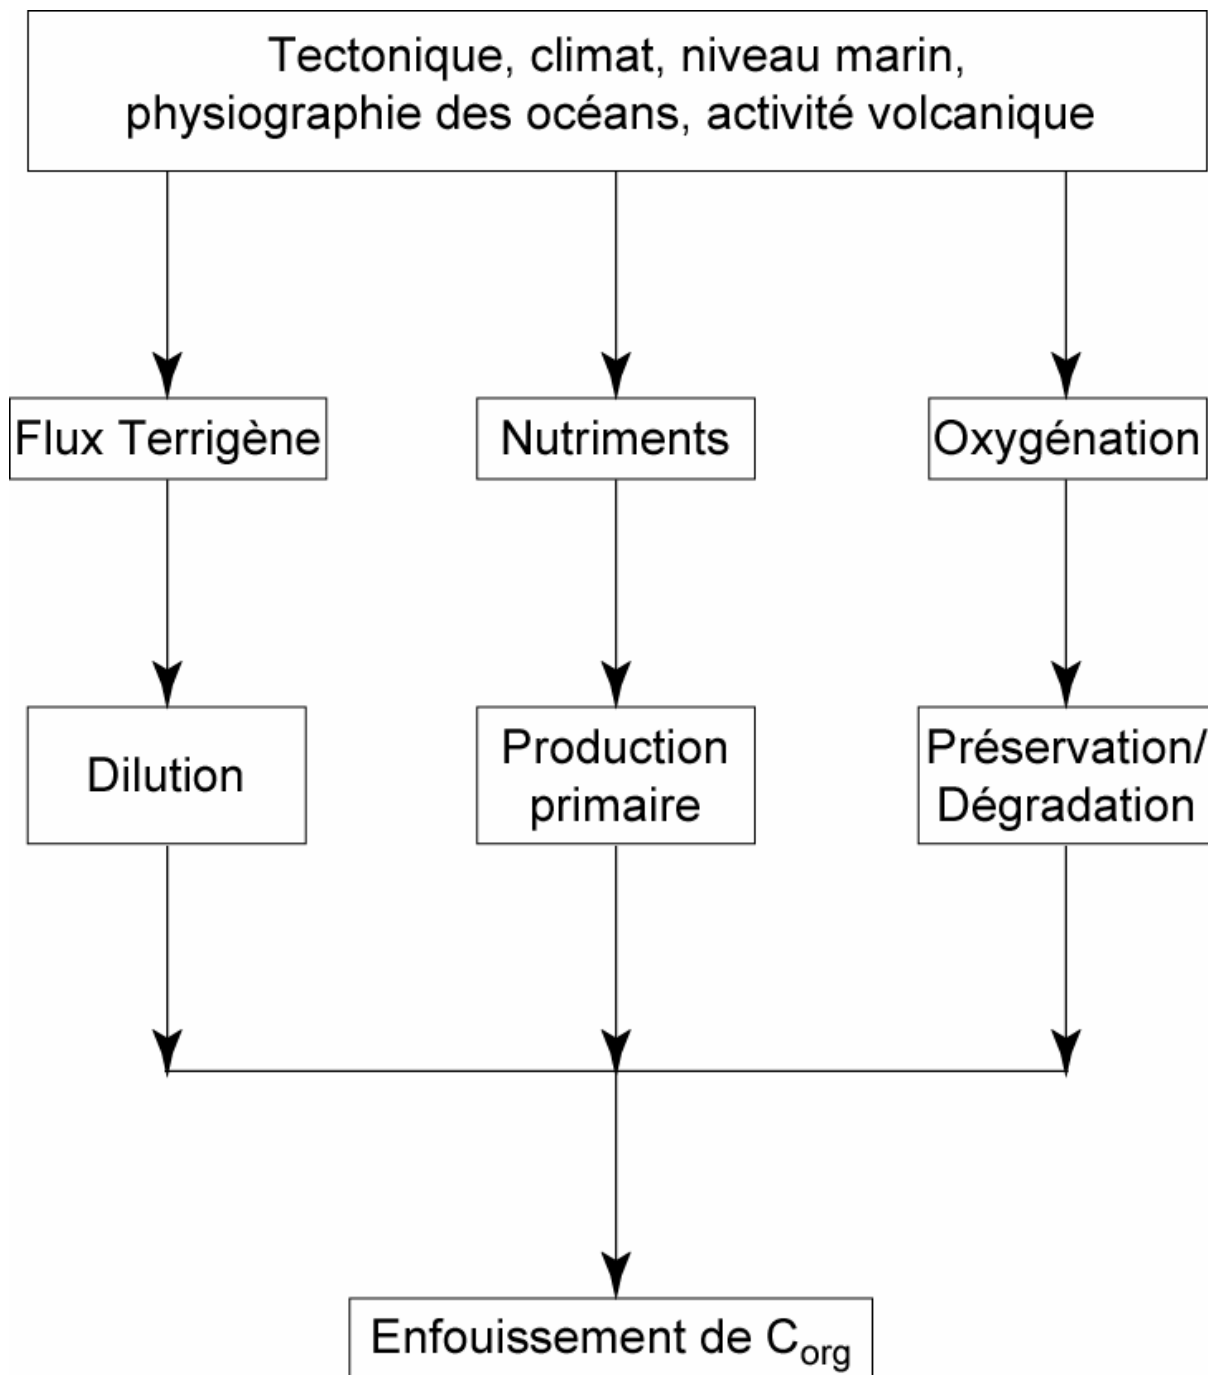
Tectonique, climat, niveau marin, physiographie des océans, activité volcanique

Flux Terrigène

Nutriments

Oxygénation

Dilution

Production primaire

Préservation/ Dégradation

Enfouissement de $C_{org}$